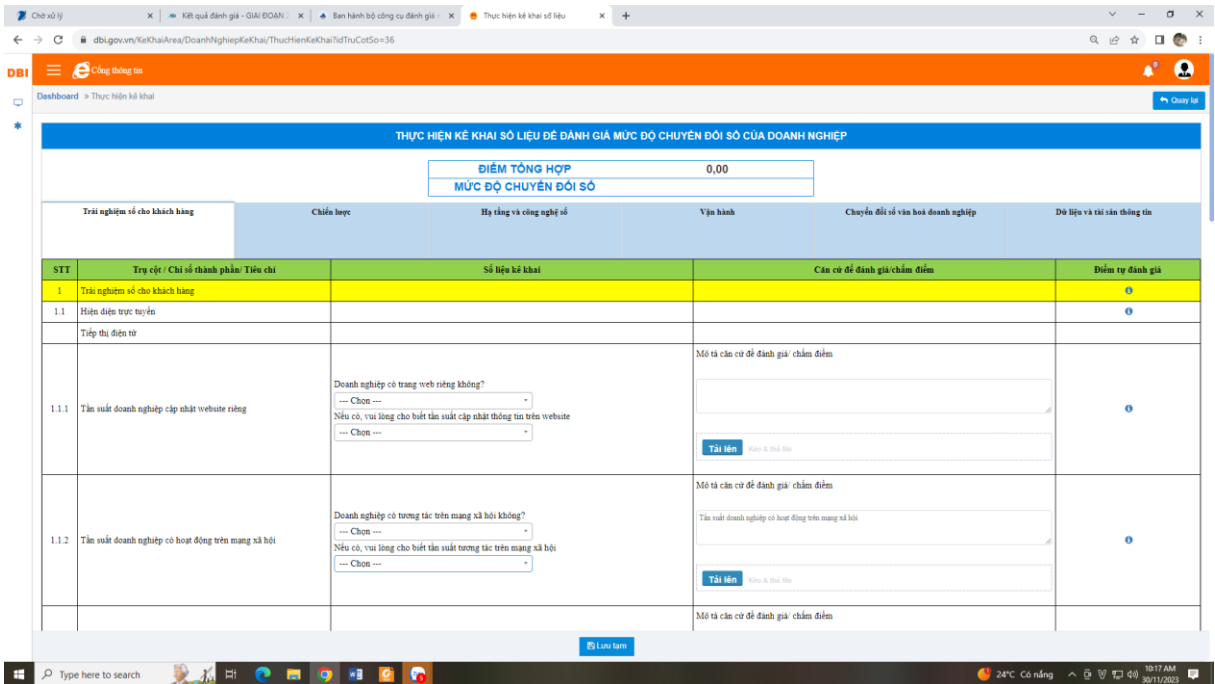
Chờ xử lý | Kết quả đánh giá - GIAI ĐOẠN | Ban hành bộ công cụ đánh giá | Thực hiện kê khai số liệu

dbi.gov.vn/KeKhaiArea/DoanhNghiepKeKhai/ThucHienKeKhai?idTruCotSo=36

DBI

Cổng thông tin

Dashboard » Thực hiện kê khai

Quay lại

THỰC HIỆN KÊ KHAI SỐ LIỆU ĐỂ ĐÁNH GIÁ MỨC ĐỘ CHUYỂN ĐỔI SỐ CỦA DOANH NGHIỆP

| ĐIỂM TỔNG HỢP | 0,00 |
|---|---|
| MỨC ĐỘ CHUYỂN ĐỔI SỐ | |

Trải nghiệm số cho khách hàng | Chiến lược | Hạ tầng và công nghệ số | Vận hành | Chuyển đổi số văn hoá doanh nghiệp | Dữ liệu và tài sản thông tin

| STT | Trụ cột / Chỉ số thành phần/ Tiêu chí | Số liệu kê khai | Căn cứ để đánh giá/chấm điểm | Điểm tự đánh giá |
|---|---|---|---|---|
| 1 | Trải nghiệm số cho khách hàng | | | |
| 1.1 | Hiện diện trực tuyến | | | |
| | Tiếp thị điện tử | | | |
| 1.1.1 | Tần suất doanh nghiệp cập nhật website riêng | Doanh nghiệp có trang web riêng không? --- Chọn --- Nếu có, vui lòng cho biết tần suất cập nhật thông tin trên website --- Chọn --- | Mô tả căn cứ để đánh giá/ chấm điểm Tải lên Kéo & thả file | |
| 1.1.2 | Tần suất doanh nghiệp có hoạt động trên mạng xã hội | Doanh nghiệp có tương tác trên mạng xã hội không? --- Chọn --- Nếu có, vui lòng cho biết tần suất tương tác trên mạng xã hội --- Chọn --- | Mô tả căn cứ để đánh giá/ chấm điểm Tần suất doanh nghiệp có hoạt động trên mạng xã hội Tải lên Kéo & thả file | |
| | | | Mô tả căn cứ để đánh giá/ chấm điểm | |

Lưu tạm

Type here to search

24°C Có nắng 10:17 AM 30/11/2023